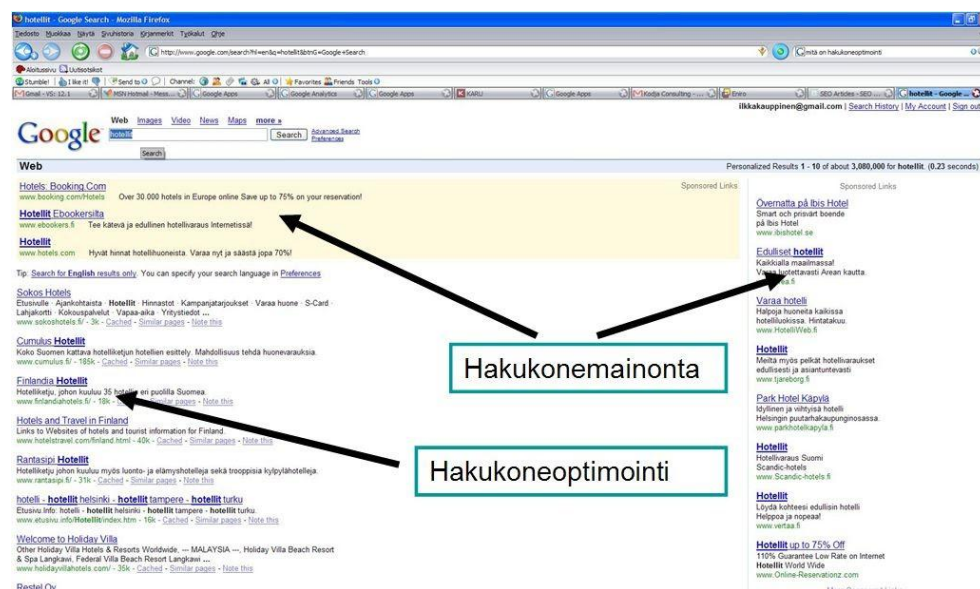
hotellit - Google Search - Mozilla Firefox

Tiedosto Muokkaa Näytä Sivuhistoria Kirjanmerkit Työkalut Ohje

http://www.google.com/search?hl=en&q=hotellit&btnG=Google+Search

mitä on hakukoneoptimointi

Aloitussivu Uutisotsikot

StumbleUpon I like it! Send to Channel: All Favorites Friends Tools

Gmail - VS: 12.1 | MSN Hotmail - Mess... | Google Apps | Google Analytics | Google Apps | KARU | Google Apps | Kodja Consulting - ... | Eniro | SEO Articles - SEO ... | hotellit - Google ...

ilkkakauppinen@gmail.com | Search History | My Account | Sign out

Google Web Images Video News Maps more »
hotellit Search Advanced Search Preferences
Search

Web Personalized Results 1 - 10 of about 3,080,000 for hotellit. (0.23 seconds)

Sponsored Links

Hotels: Booking.Com
www.booking.com/Hotels Over 30.000 hotels in Europe online Save up to 75% on your reservation!

Hotellit Ebookersilta
www.ebookers.fi Tee kätevä ja edullinen hotellivaraus Internetissä!

Hotellit
www.hotels.com Hyvät hinnat hotellihuoneista. Varaa nyt ja säästä jopa 70%!

Tip: Search for English results only. You can specify your search language in Preferences

Sokos Hotels
Etusivulle · Ajankohtaista · Hotellit · Hinnastot · Kampanjatarjoukset · Varaa huone · S-Card · Lahjakortti · Kokouspalvelut · Vapaa-aika · Yritystiedot ...
www.sokoshotels.fi/ - 3k - Cached - Similar pages - Note this

Cumulus Hotellit
Koko Suomen kattava hotelliketjun hotellien esittely. Mahdollisuus tehdä huonevarauksia.
www.cumulus.fi/ - 185k - Cached - Similar pages - Note this

Finlandia Hotellit
Hotelliketju, johon kuuluu 35 hotellia eri puolilla Suomea.
www.finlandiahotels.fi/ - 18k - Cached - Similar pages - Note this

Hotels and Travel in Finland
Links to Websites of hotels and tourist information for Finland.
www.hotelstravel.com/finland.html - 40k - Cached - Similar pages - Note this

Rantasipi Hotellit
Hotelliketju johon kuuluu myös luonto- ja elämyshotelleja sekä trooppisia kylpylähotelleja.
www.rantasipi.fi/ - 31k - Cached - Similar pages - Note this

hotelli - hotellit helsinki - hotellit tampere - hotellit turku
Etusivu Info: hotelli - hotellit helsinki - hotellit tampere - hotellit turku.
www.etusivu.info/Hotellit/index.htm - 16k - Cached - Similar pages - Note this

Welcome to Holiday Villa
Other Holiday Villa Hotels & Resorts Worldwide, --- MALAYSIA ---, Holiday Villa Beach Resort & Spa Langkawi, Federal Villa Beach Resort Langkawi ...
www.holidayvillahotels.com/ - 35k - Cached - Similar pages - Note this

Restel Oy

Sponsored Links

Övernatta på Ibis Hotel
Smart och prisvärt boende på Ibis Hotel
www.ibishotel.se

Edulliset hotellit
Kaikkialla maailmassa!
Varaa turvallisesti Arean kautta.
www.area.fi

Varaa hotelli
Halpoja huoneita kaikissa hotelliluokissa. Hintatakuu.
www.HotelliWeb.fi

Hotellit
Meiltä myös pelkät hotellivaraukset edullisesti ja asiantuntevasti
www.tjareborg.fi

Park Hotel Käpylä
Idyllinen ja viihtyisä hotelli Helsingin puutarhakaupunginosassa.
www.parkhotelkapyla.fi

Hotellit
Hotellivaraus Suomi
Scandic-hotels
www.Scandic-hotels.fi

Hotellit
Löydä kohteesi edullisin hotelli
Helppoa ja nopeaa!
www.vertaa.fi

Hotellit up to 75% Off
110% Guarantee Low Rate on Internet
Hotellit World Wide
www.Online-Reservationz.com

Hakukonemainonta

Hakukoneoptimointi